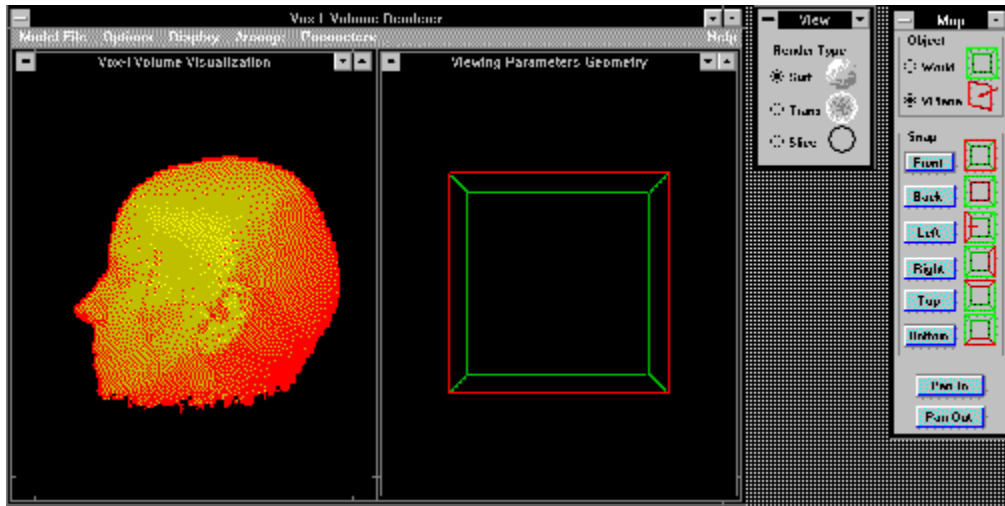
Voxel Volume Renderer

Model File Options Display Arrange Parameters Help

Voxel Volume Visualization

Viewing Parameters Geometry

View

Render Type

Surf

Trans

Slice

Map

Object

World

VFrame

Snap

Front

Back

Left

Right

Top

Bottom

Pan In

Pan Out